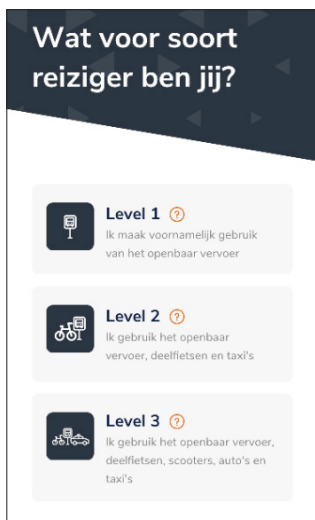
Wat voor soort reiziger ben jij?

Level 1 ?
Ik maak voornamelijk gebruik van het openbaar vervoer

Level 2 ?
Ik gebruik het openbaar vervoer, deelfietsen en taxi's

Level 3 ?
Ik gebruik het openbaar vervoer, deelfietsen, scooters, auto's en taxi's